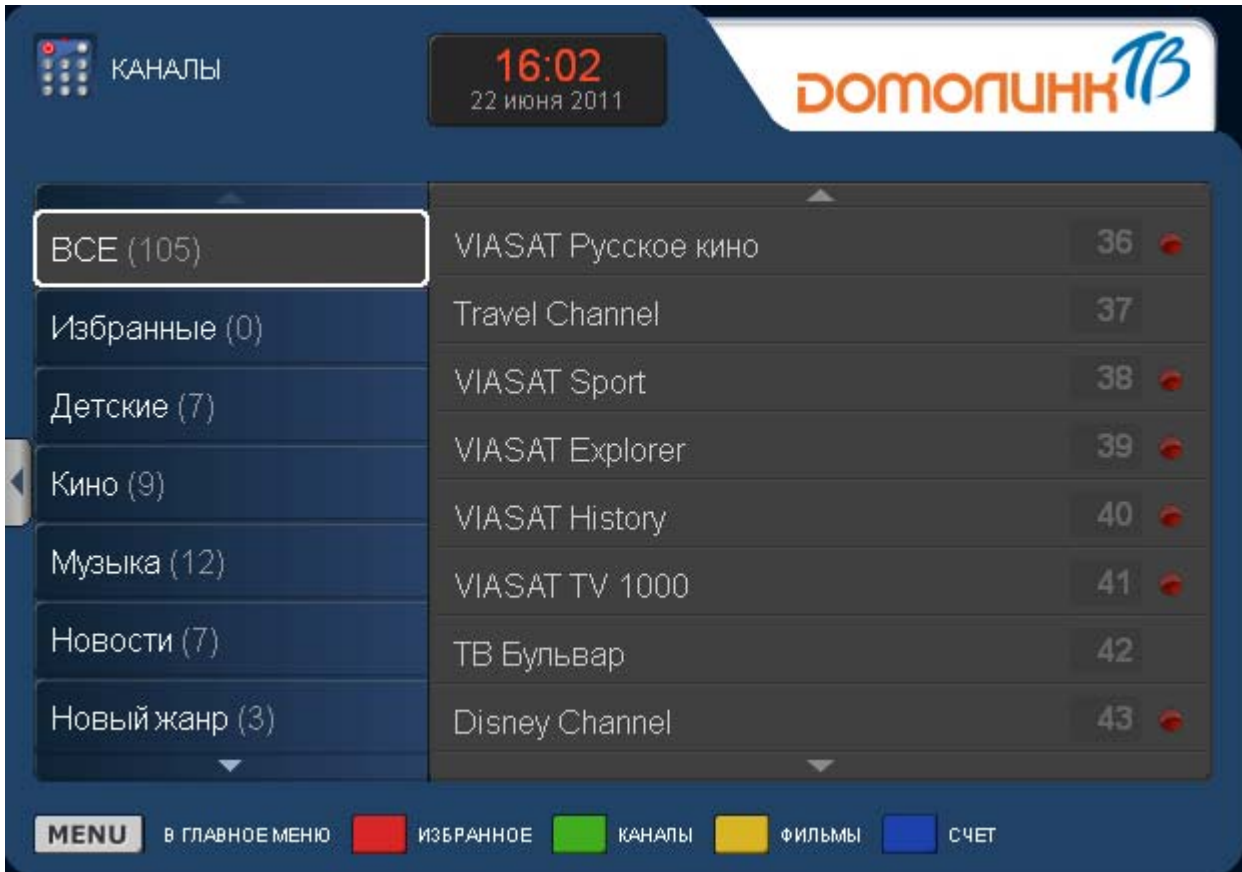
КАНАЛЫ

16:02
22 июня 2011

ДОМОЛИНК ТВ

ВСЕ (105)
Избранные (0)
Детские (7)
Кино (9)
Музыка (12)
Новости (7)
Новый жанр (3)

| | |
|---|---|
| VIASAT Русское кино | 36 |
| Travel Channel | 37 |
| VIASAT Sport | 38 |
| VIASAT Explorer | 39 |
| VIASAT History | 40 |
| VIASAT TV 1000 | 41 |
| ТВ Бульвар | 42 |
| Disney Channel | 43 |

MENU В ГЛАВНОЕ МЕНЮ ИЗБРАННОЕ КАНАЛЫ ФИЛЬМЫ СЧЕТ